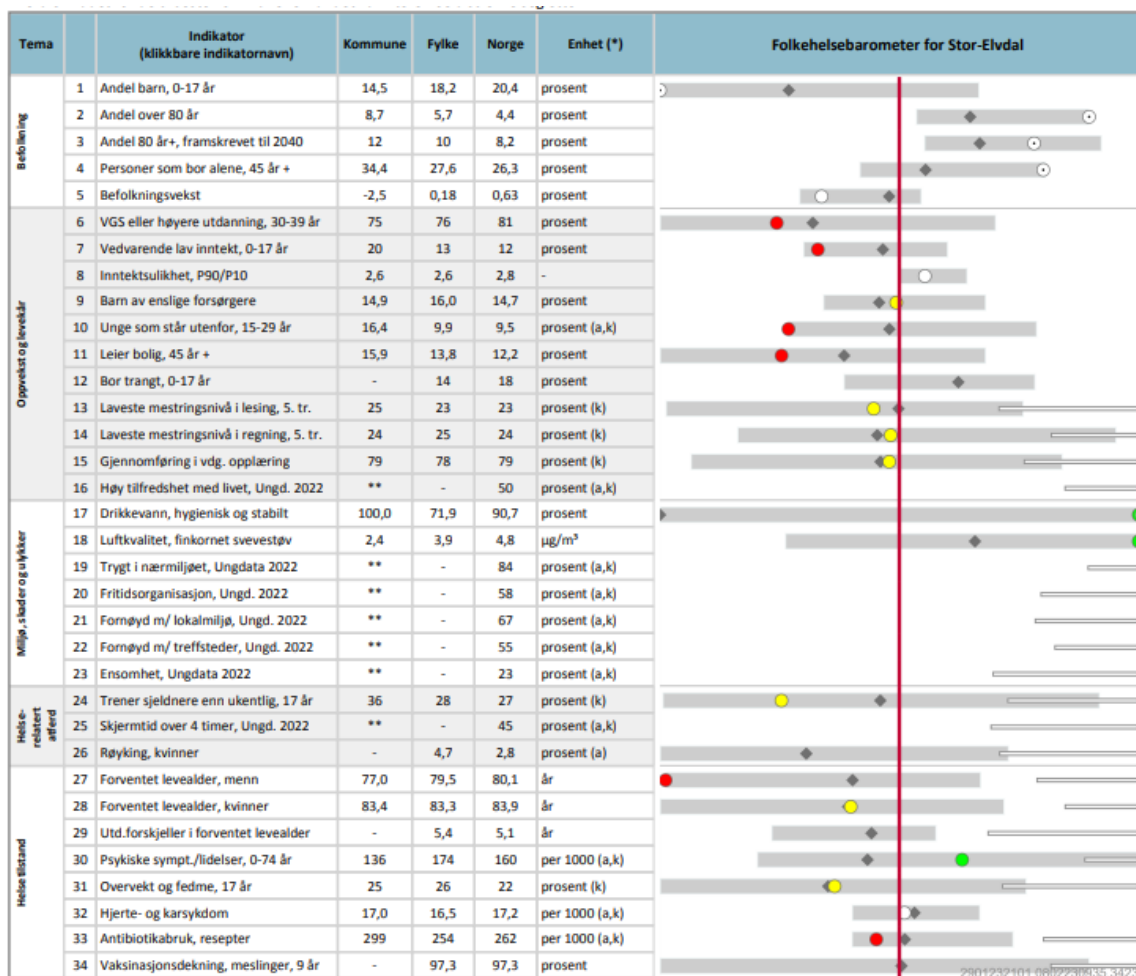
| Tema | | Indikator (klikkbare indikatornavn) | Kommune | Fylke | Norge | Enhet (*) | Folkehelsebarometer for Stor-Elvdal |
|---|---|---|---|---|---|---|---|
| Befolkning | 1 | Andel barn, 0-17 år | 14,5 | 18,2 | 20,4 | prosent | |
| | 2 | Andel over 80 år | 8,7 | 5,7 | 4,4 | prosent | |
| | 3 | Andel 80 år+, framskrevet til 2040 | 12 | 10 | 8,2 | prosent | |
| | 4 | Personer som bor alene, 45 år + | 34,4 | 27,6 | 26,3 | prosent | |
| | 5 | Befolkningsvekst | -2,5 | 0,18 | 0,63 | prosent | |
| Oppvekst og levekår | 6 | VGS eller høyere utdanning, 30-39 år | 75 | 76 | 81 | prosent | |
| | 7 | Vedvarende lav inntekt, 0-17 år | 20 | 13 | 12 | prosent | |
| | 8 | Inntektsulikhet, P90/P10 | 2,6 | 2,6 | 2,8 | - | |
| | 9 | Barn av enslige forsørgere | 14,9 | 16,0 | 14,7 | prosent | |
| | 10 | Unge som står utenfor, 15-29 år | 16,4 | 9,9 | 9,5 | prosent (a,k) | |
| | 11 | Leier bolig, 45 år + | 15,9 | 13,8 | 12,2 | prosent | |
| | 12 | Bor trangt, 0-17 år | - | 14 | 18 | prosent | |
| | 13 | Laveste mestringsnivå i lesing, 5. tr. | 25 | 23 | 23 | prosent (k) | |
| | 14 | Laveste mestringsnivå i regning, 5. tr. | 24 | 25 | 24 | prosent (k) | |
| | 15 | Gjennomføring i vdg. opplæring | 79 | 78 | 79 | prosent (k) | |
| | 16 | Høy tilfredshet med livet, Ungd. 2022 | ** | - | 50 | prosent (a,k) | |
| Miljø, skader og ulykker | 17 | Drikkevann, hygienisk og stabilt | 100,0 | 71,9 | 90,7 | prosent | |
| | 18 | Luftkvalitet, finkornet svevestøv | 2,4 | 3,9 | 4,8 | µg/m³ | |
| | 19 | Trygt i nærmiljøet, Ungdata 2022 | ** | - | 84 | prosent (a,k) | |
| | 20 | Fritidsorganisasjon, Ungd. 2022 | ** | - | 58 | prosent (a,k) | |
| | 21 | Fornøyd m/ lokalmiljø, Ungd. 2022 | ** | - | 67 | prosent (a,k) | |
| | 22 | Fornøyd m/ treffsteder, Ungd. 2022 | ** | - | 55 | prosent (a,k) | |
| | 23 | Ensomhet, Ungdata 2022 | ** | - | 23 | prosent (a,k) | |
| Helse-relatert atferd | 24 | Trener sjeldnere enn ukentlig, 17 år | 36 | 28 | 27 | prosent (k) | |
| | 25 | Skjermtid over 4 timer, Ungd. 2022 | ** | - | 45 | prosent (a,k) | |
| | 26 | Røyking, kvinner | - | 4,7 | 2,8 | prosent (a) | |
| Helsetilstand | 27 | Forventet levealder, menn | 77,0 | 79,5 | 80,1 | år | |
| | 28 | Forventet levealder, kvinner | 83,4 | 83,3 | 83,9 | år | |
| | 29 | Utd.forskjeller i forventet levealder | - | 5,4 | 5,1 | år | |
| | 30 | Psykiske sympt./lidelser, 0-74 år | 136 | 174 | 160 | per 1000 (a,k) | |
| | 31 | Overvekt og fedme, 17 år | 25 | 26 | 22 | prosent (k) | |
| | 32 | Hjerte- og karsykdom | 17,0 | 16,5 | 17,2 | per 1000 (a,k) | |
| | 33 | Antibiotikabruk, resepter | 299 | 254 | 262 | per 1000 (a,k) | |
| | 34 | Vaksinasjonsdekning, meslinger, 9 år | - | 97,3 | 97,3 | prosent | |

2801232101 060223 0935 3423